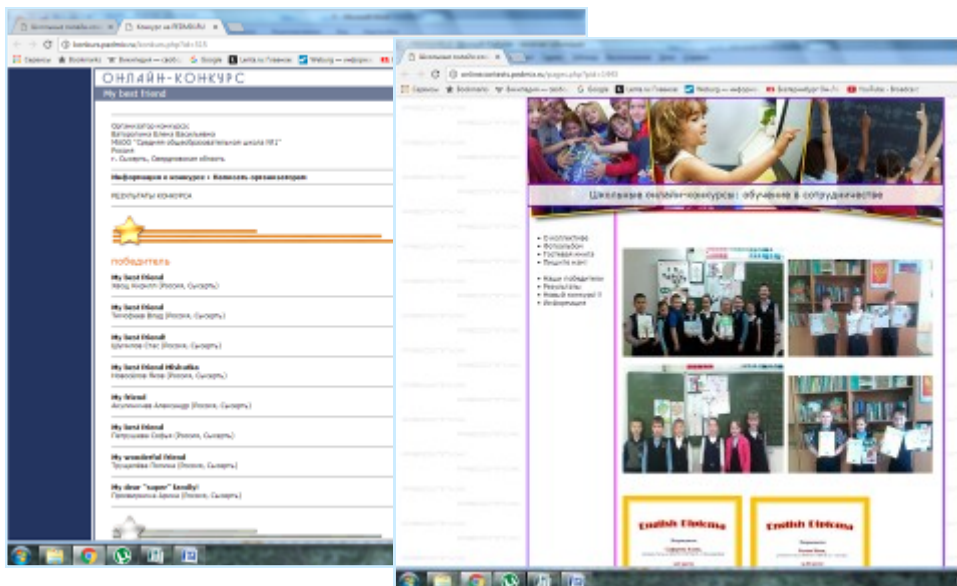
Школьные онлайн-конк | Конкурс на PEDMIR.RU
konkurs.pedmir.ru/konkurs.php?id=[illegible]
Сервисы Bookmarks Викторина — свобо Google Lenta.ru Главное Weburg — инфор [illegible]
ОНЛАЙН-КОНКУРС
My best friend
Организатор конкурса:
Ватаргина Елена Васильевна
МБОУ "Средняя общеобразовательная школа №1"
Россия
г. Сысерть, Свердловская область
Информация о конкурсе | Записать организатора
РЕЗУЛЬТАТЫ КОНКУРСА
Победитель
My best friend
Ивод Алексей (Россия, Сысерть)
My best friend
Тимофеев Влад (Россия, Сысерть)
My best friend
Шипилов Стас (Россия, Сысерть)
My best friend Mishutka
Новоселова Яна (Россия, Сысерть)
My friend
Акулинчев Александр (Россия, Сысерть)
My best friend
Петрушева Софья (Россия, Сысерть)
My wonderful friend
Трушелева Полина (Россия, Сысерть)
My dear "super" family!
Проворкина Арина (Россия, Сысерть)

Школьные онлайн-конк
onlinecontests.pedmir.ru/pages.php?pid=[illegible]
Сервисы Bookmarks Викторина — свобо Google Lenta.ru Главное Weburg — инфор Болеечтург 8m.ru YouTube - Broadcast
Школьные онлайн-конкурсы : обучение в сотрудничестве
О коллективе
Фотоальбом
Гостевая книга
Пишите нам!
Наши победители
Результаты
Новый конкурс!!!
Информация
English Diploma
English Diploma